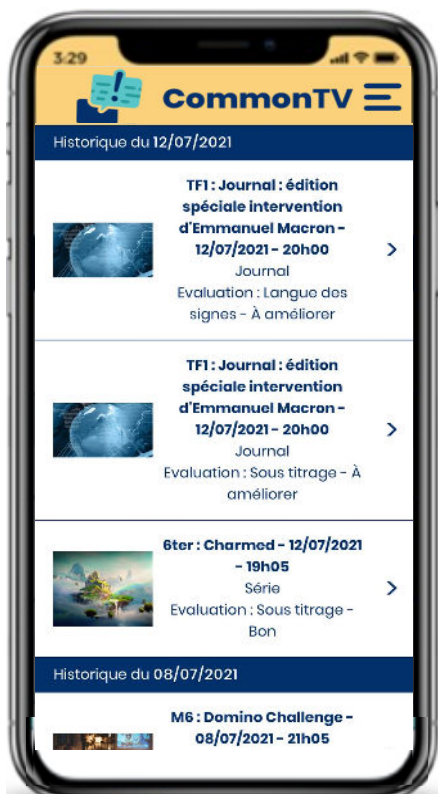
3:29

CommonTV

Historique du 12/07/2021

TF1 : Journal : édition spéciale intervention d'Emmanuel Macron - 12/07/2021 - 20h00
Journal
Evaluation : Langue des signes - À améliorer

TF1 : Journal : édition spéciale intervention d'Emmanuel Macron - 12/07/2021 - 20h00
Journal
Evaluation : Sous titrage - À améliorer

6ter : Charmed - 12/07/2021 - 19h05
Série
Evaluation : Sous titrage - Bon

Historique du 08/07/2021

M6 : Domino Challenge - 08/07/2021 - 21h05